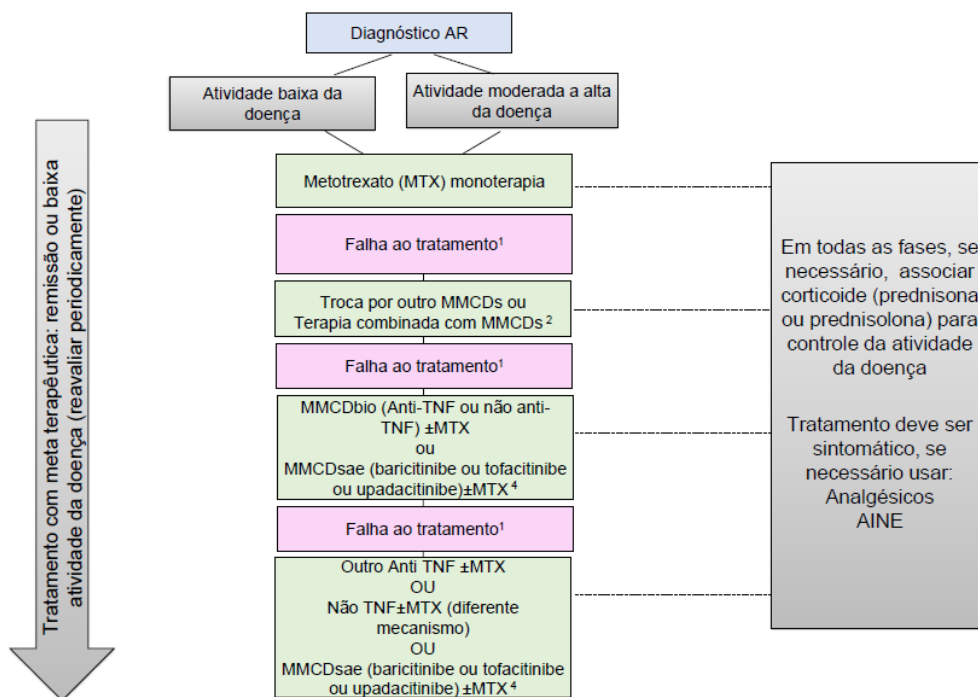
Tratamento com meta terapêutica: remissão ou baixa atividade da doença (reavaliar periodicamente)

Diagnóstico AR

Atividade baixa da doença

Atividade moderada a alta da doença

Metotrexato (MTX) monoterapia

Falha ao tratamento$^1$

Troca por outro MMCDs ou Terapia combinada com MMCDs $^2$

Falha ao tratamento$^1$

MMCDbio (Anti-TNF ou não anti-TNF) ±MTX
ou
MMCDsae (baricitinibe ou tofacitinibe ou upadacitinibe)±MTX $^4$

Falha ao tratamento$^1$

Outro Anti TNF ±MTX
OU
Não TNF±MTX (diferente mecanismo)
OU
MMCDsae (baricitinibe ou tofacitinibe ou upadacitinibe) ±MTX $^4$

Em todas as fases, se necessário, associar corticoide (prednisona ou prednisolona) para controle da atividade da doença

Tratamento deve ser sintomático, se necessário usar:
Analgésicos
AINE